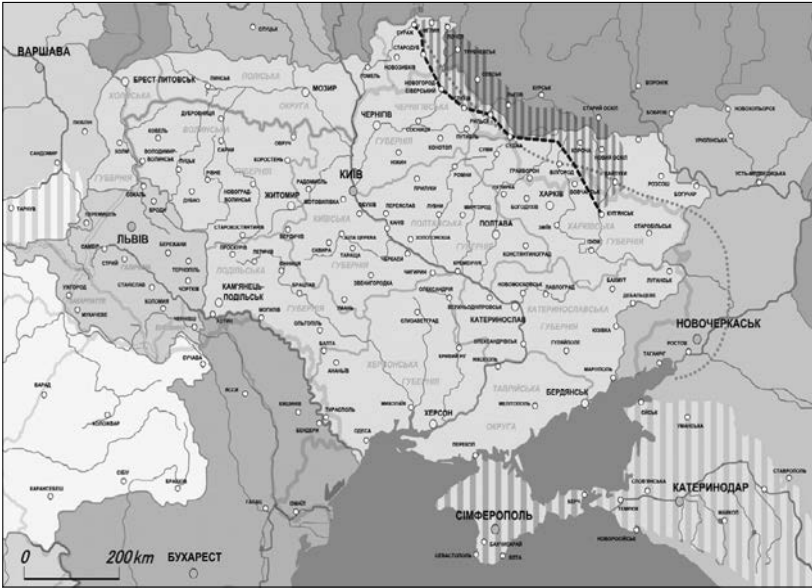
ВАРШАВА
БРЕСТ-ЛИТОВСЬК
МОЗИР
ЧЕРНІГІВ
КИЇВ
ЖИТОМИР
ЛЬВІВ
ХАРКІВ
ПОЛТАВА
КАМ'ЯНЕЦЬ-ПОДІЛЬСЬК
КАТЕРИНОСЛАВ
НОВОЧЕРКАСЬК
ХЕРСОН
БЕРДЯНСЬК
СІМФЕРОПОЛЬ
КАТЕРИНОДАР
БУХАРЕСТ
0
200 km
ПОЛІСЬКА
ОКРУГА
ВОЛИНСЬКА
ГУБЕРНІЯ
ЧЕРНІГІВСЬКА
ГУБЕРНІЯ
КИЇВСЬКА
ГУБЕРНІЯ
ПОДІЛЬСЬКА
ГУБЕРНІЯ
ПОЛТАВСЬКА
ГУБЕРНІЯ
ХАРКІВСЬКА
ГУБЕРНІЯ
КАТЕРИНОСЛАВСЬКА
ГУБЕРНІЯ
ХЕРСОНСЬКА
ГУБЕРНІЯ
ТАВРІЙСЬКА
ОКРУГА
КУПЯНСЬК
ОДЕСА
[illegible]